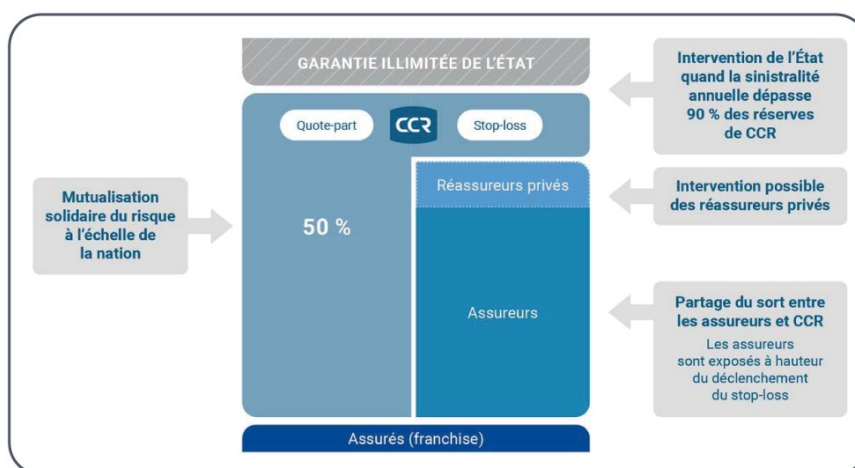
GARANTIE ILLIMITÉE DE L'ÉTAT

Intervention de l'État quand la sinistralité annuelle dépasse 90 % des réserves de CCR

Quote-part

CCR

Stop-loss

Mutualisation solidaire du risque à l'échelle de la nation

50 %

Réassureurs privés

Intervention possible des réassureurs privés

Assureurs

Partage du sort entre les assureurs et CCR

Les assureurs sont exposés à hauteur du déclenchement du stop-loss

Assurés (franchise)